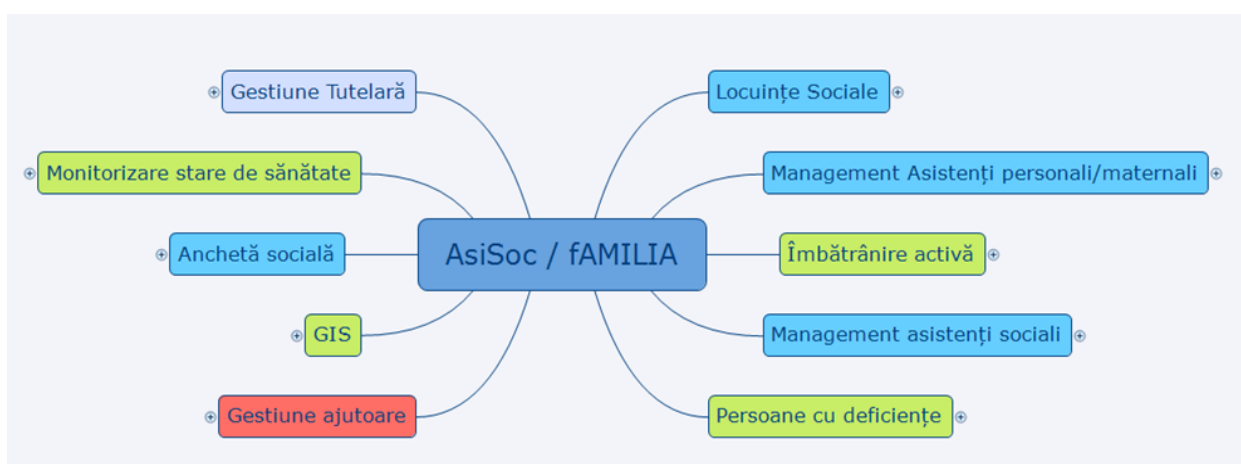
AsiSoc / fAMILIA

Gestiune Tutelară

Monitorizare stare de sănătate

Anchetă socială

GIS

Gestiune ajutoare

Locuințe Sociale

Management Asistenți personali/maternali

Îmbătrânire activă

Management asistenți sociali

Persoane cu deficiențe